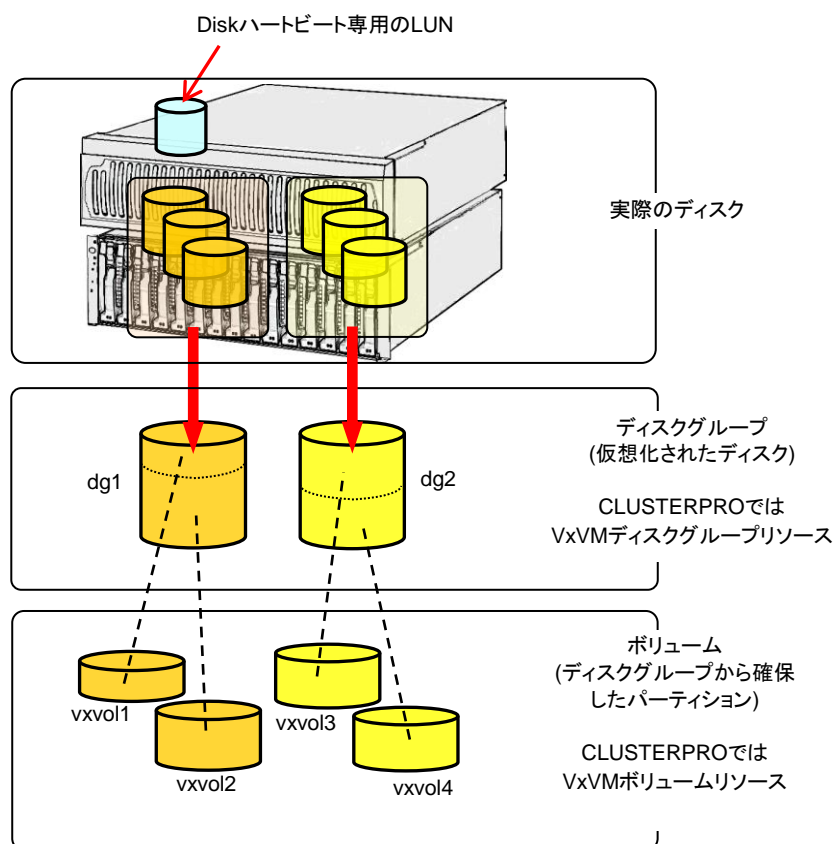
Diskハートビート専用のLUN

実際のディスク

dg1

dg2

ディスクグループ
(仮想化されたディスク)

CLUSTERPROでは
VxVMディスクグループリソース

vxvol1

vxvol2

vxvol3

vxvol4

ボリューム
(ディスクグループから確保したパーティション)

CLUSTERPROでは
VxVMボリュームリソース